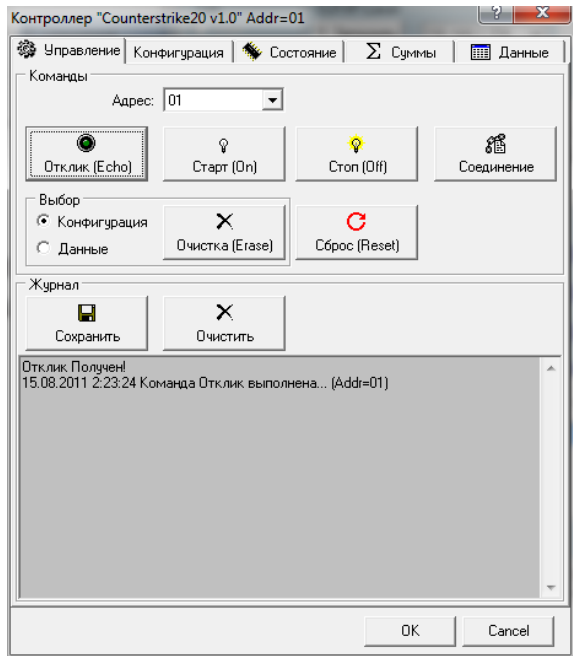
Контроллер "Counterstrike20 v1.0" Addr=01

Управление
Конфигурация
Состояние
Суммы
Данные

Команды
Адрес: 01
Отклик (Echo)
Старт (On)
Стоп (Off)
Соединение

Выбор
Конфигурация
Данные
Очистка (Erase)
Сброс (Reset)

Журнал
Сохранить
Очистить

Отклик Получен!
15.08.2011 2:23:24 Команда Отклик выполнена... (Addr=01)

OK
Cancel